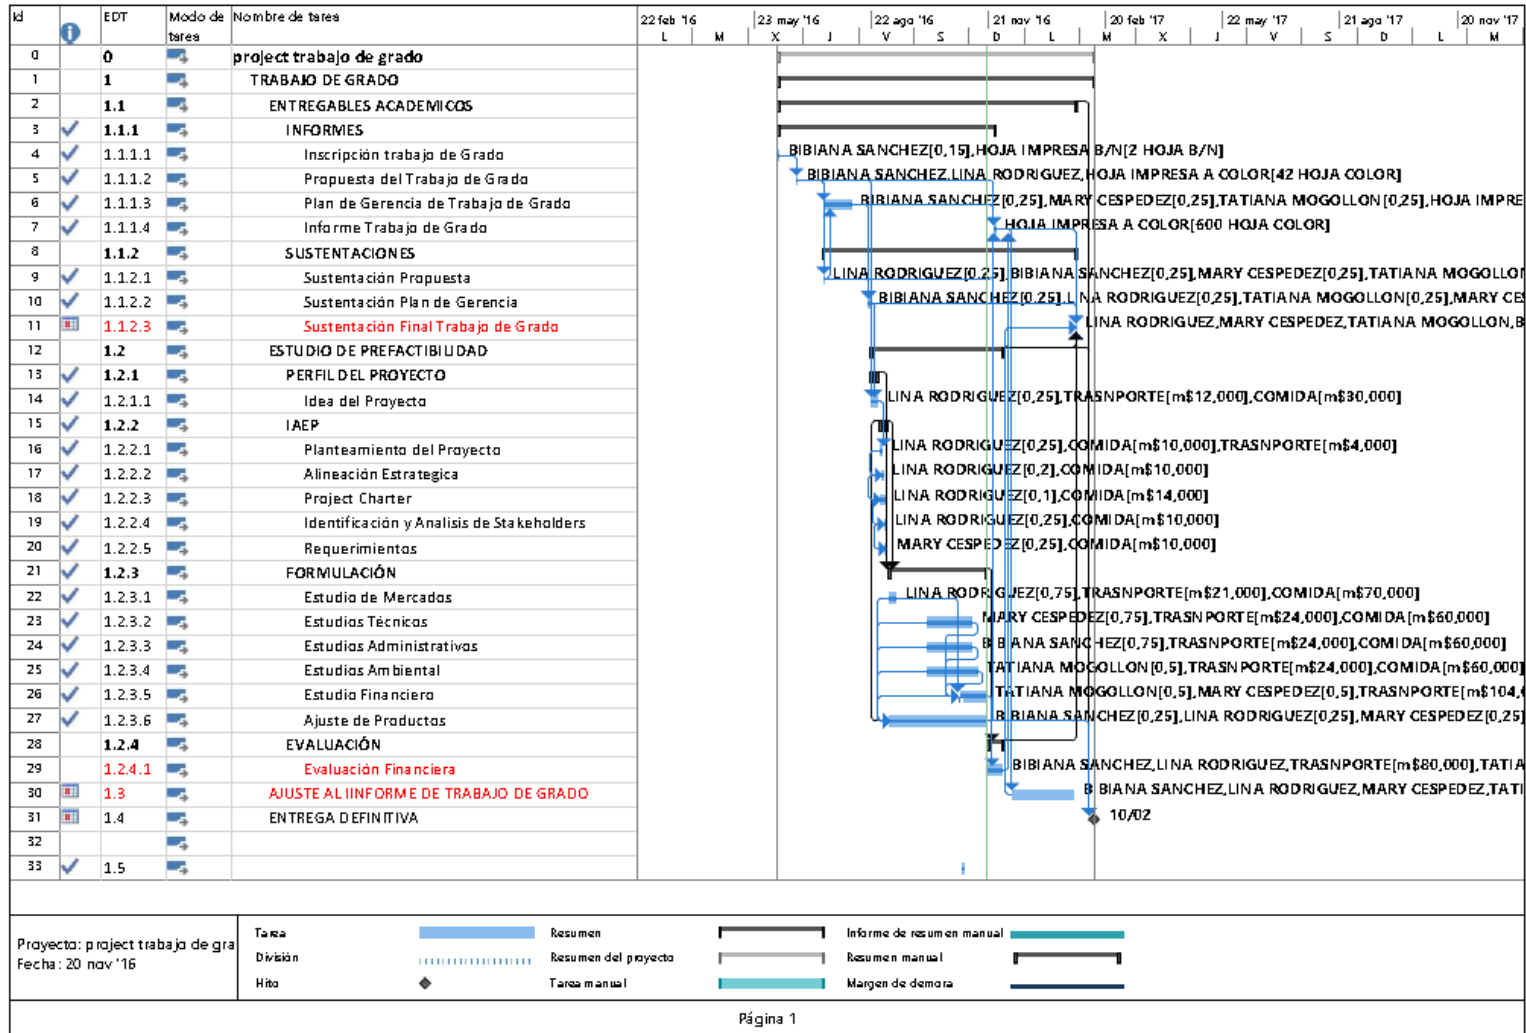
| Id | | EDT | Modo de tarea | Nombre de tarea |
|---|---|---|---|---|
| 0 | | 0 | | project trabajo de grado |
| 1 | | 1 | | TRABAJO DE GRADO |
| 2 | | 1.1 | | ENTREGABLES ACADEMICOS |
| 3 | | 1.1.1 | | INFORMES |
| 4 | | 1.1.1.1 | | Inscripción trabajo de Grado |
| 5 | | 1.1.1.2 | | Propuesta del Trabajo de Grado |
| 6 | | 1.1.1.3 | | Plan de Gerencia de Trabajo de Grado |
| 7 | | 1.1.1.4 | | Informe Trabajo de Grado |
| 8 | | 1.1.2 | | SUSTENTACIONES |
| 9 | | 1.1.2.1 | | Sustentación Propuesta |
| 10 | | 1.1.2.2 | | Sustentación Plan de Gerencia |
| 11 | | 1.1.2.3 | | Sustentación Final Trabajo de Grado |
| 12 | | 1.2 | | ESTUDIO DE PREFACTIBILIDAD |
| 13 | | 1.2.1 | | PERFIL DEL PROYECTO |
| 14 | | 1.2.1.1 | | Idea del Proyecto |
| 15 | | 1.2.2 | | IAEP |
| 16 | | 1.2.2.1 | | Planteamiento del Proyecto |
| 17 | | 1.2.2.2 | | Alineación Estrategica |
| 18 | | 1.2.2.3 | | Project Charter |
| 19 | | 1.2.2.4 | | Identificación y Analisis de Stakeholders |
| 20 | | 1.2.2.5 | | Requerimientos |
| 21 | | 1.2.3 | | FORMULACIÓN |
| 22 | | 1.2.3.1 | | Estudio de Mercados |
| 23 | | 1.2.3.2 | | Estudios Técnicos |
| 24 | | 1.2.3.3 | | Estudios Administrativos |
| 25 | | 1.2.3.4 | | Estudios Ambiental |
| 26 | | 1.2.3.5 | | Estudio Financiero |
| 27 | | 1.2.3.6 | | Ajuste de Productos |
| 28 | | 1.2.4 | | EVALUACIÓN |
| 29 | | 1.2.4.1 | | Evaluación Financiera |
| 30 | | 1.3 | | AJUSTE AL IINFORME DE TRABAJO DE GRADO |
| 31 | | 1.4 | | ENTREGA DEFINITIVA |
| 32 | | | | |
| 33 | | 1.5 | | |

22 feb '16 L M | 23 may '16 X J | 22 ago '16 V S | 21 nov '16 D L | 20 feb '17 M X | 22 may '17 J V | 21 ago '17 S D | 20 nov '17 L M

BIBIANA SANCHEZ[0,15],HOJA IMPRESA B/N[2 HOJA B/N]
BIBIANA SANCHEZ,LINA RODRIGUEZ,HOJA IMPRESA A COLOR[42 HOJA COLOR]
BIBIANA SANCHEZ[0,25],MARY CESPEDEZ[0,25],TATIANA MOGOLLON[0,25],HOJA IMPRE
HOJA IMPRESA A COLOR[600 HOJA COLOR]
LINA RODRIGUEZ[0,25],BIBIANA SANCHEZ[0,25],MARY CESPEDEZ[0,25],TATIANA MOGOLLO
BIBIANA SANCHEZ[0,25],LINA RODRIGUEZ[0,25],TATIANA MOGOLLON[0,25],MARY CE
LINA RODRIGUEZ,MARY CESPEDEZ,TATIANA MOGOLLON,B
LINA RODRIGUEZ[0,25],TRASNPORTE[m$12,000],COMIDA[m$30,000]
LINA RODRIGUEZ[0,25],COMIDA[m$10,000],TRASNPORTE[m$4,000]
LINA RODRIGUEZ[0,2],COMIDA[m$10,000]
LINA RODRIGUEZ[0,1],COMIDA[m$14,000]
LINA RODRIGUEZ[0,25],COMIDA[m$10,000]
MARY CESPEDEZ[0,25],COMIDA[m$10,000]
LINA RODRIGUEZ[0,75],TRASNPORTE[m$21,000],COMIDA[m$70,000]
MARY CESPEDEZ[0,75],TRASNPORTE[m$24,000],COMIDA[m$60,000]
BIBIANA SANCHEZ[0,75],TRASNPORTE[m$24,000],COMIDA[m$60,000]
TATIANA MOGOLLON[0,5],TRASNPORTE[m$24,000],COMIDA[m$60,000]
TATIANA MOGOLLON[0,5],MARY CESPEDEZ[0,5],TRASNPORTE[m$104,
BIBIANA SANCHEZ[0,25],LINA RODRIGUEZ[0,25],MARY CESPEDEZ[0,25]
BIBIANA SANCHEZ,LINA RODRIGUEZ,TRASNPORTE[m$80,000],TATIA
BIBIANA SANCHEZ,LINA RODRIGUEZ,MARY CESPEDEZ,TATI
10/02

Proyecto: project trabajo de gra
Fecha: 20 nov '16

Tarea | Resumen | Informe de resumen manual
División | Resumen del proyecto | Resumen manual
Hito | Tarea manual | Margen de demora

Página 1